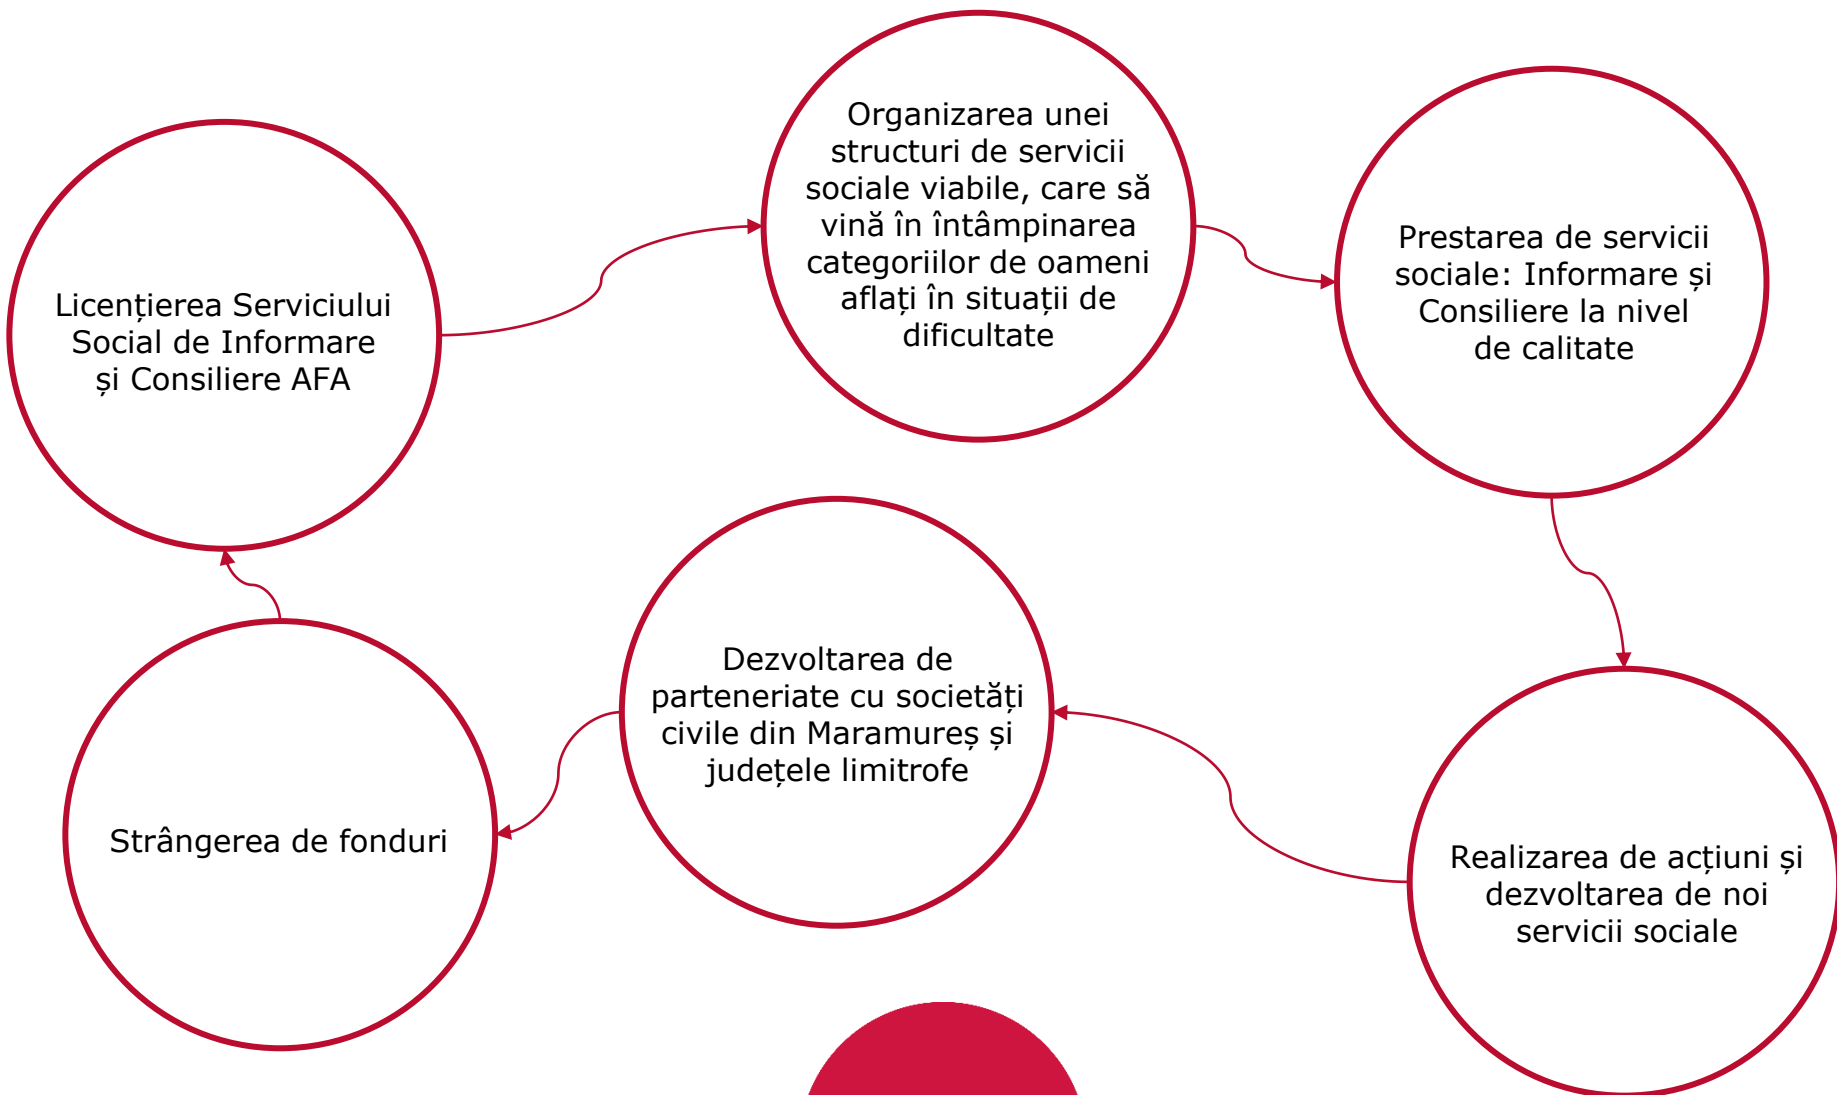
Licențierea Serviciului Social de Informare și Consiliere AFA

Organizarea unei structuri de servicii sociale viabile, care să vină în întâmpinarea categoriilor de oameni aflați în situații de dificultate

Prestarea de servicii sociale: Informare și Consiliere la nivel de calitate

Realizarea de acțiuni și dezvoltarea de noi servicii sociale

Dezvoltarea de parteneriate cu societăți civile din Maramureș și județele limitrofe

Strângerea de fonduri